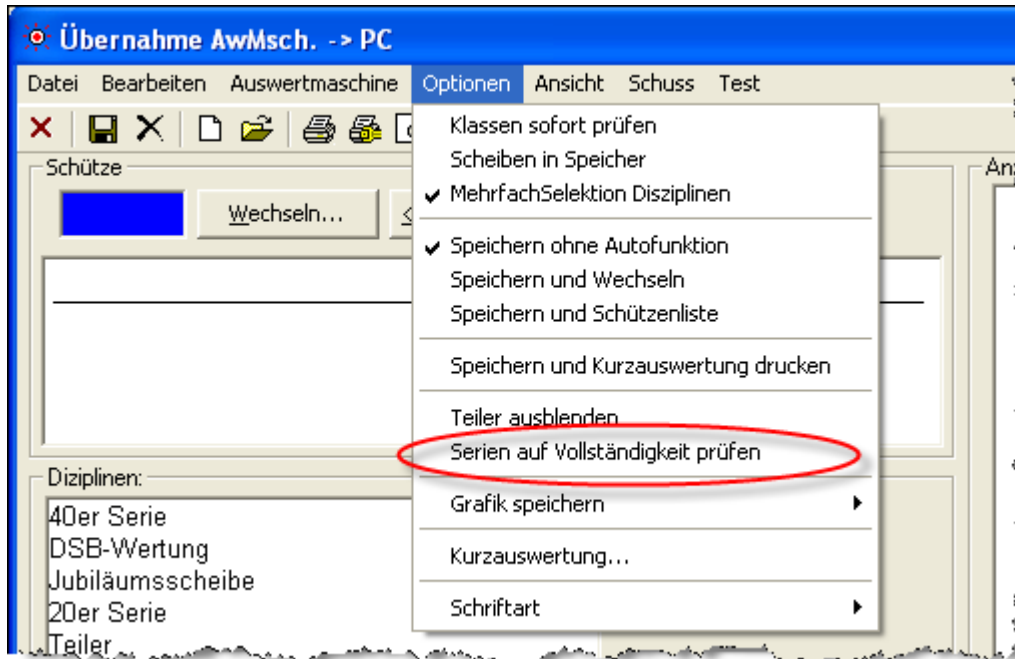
Übernahme AwMsch. -> PC

Datei Bearbeiten Auswertmaschine Optionen Ansicht Schuss Test

Schütze

Wechseln...

Klassen sofort prüfen
Scheiben in Speicher
✔ MehrfachSelektion Disziplinen

✔ Speichern ohne Autofunktion
Speichern und Wechseln
Speichern und Schützenliste

Speichern und Kurzauswertung drucken

Teiler ausblenden
Serien auf Vollständigkeit prüfen

Grafik speichern

Kurzauswertung...

Schriftart

Diziplinen:
40er Serie
DSB-Wertung
Jubiläumsscheibe
20er Serie
Teiler

An